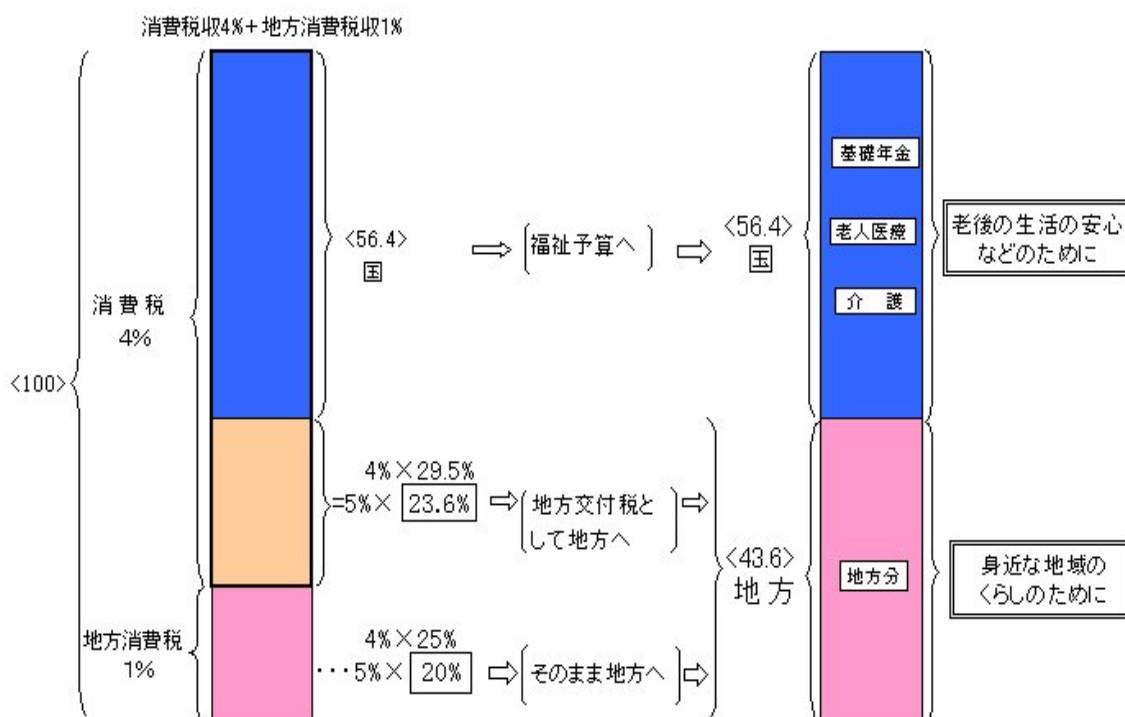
消費税収4%＋地方消費税収1%

<100>

消費税
4%

<56.4>
国

⇨ 福祉予算へ ⇨

<56.4>
国

基礎年金

老人医療

介 護

老後の生活の安心などのために

4%×29.5%
=5%× 23.6% ⇨ 地方交付税として地方へ ⇨

<43.6>
地方

地方分

身近な地域のくらしのために

地方消費税
1%

4%×25%
・・・5%× 20% ⇨ そのまま地方へ ⇨